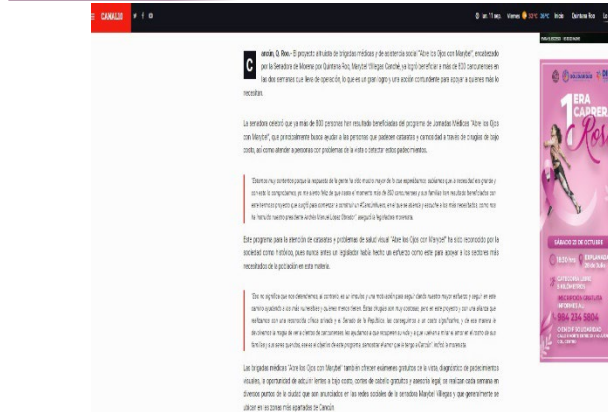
CANCÚN

ancún, Q. Roo.- El proyecto altruista de brigadas médicas y de asistencia social "Abre los Ojos con Marybel", encabezado por la Senadora de Morena por Quintana Roo, Marybel Villegas Canché, ya logró beneficiar a más de 800 cancunenses en las dos semanas que lleva de operación, lo que es un gran logro y una acción contundente para apoyar a quienes más lo necesitan.

La senadora celebró que ya más de 800 personas han resultado beneficiadas del programa de Jornadas Médicas "Abre los Ojos con Marybel", que principalmente busca ayudar a las personas que padecen cataratas o carnosidad a través de cirugías de bajo costo, así como atender a personas con problemas de la vista o detectar estos padecimientos.

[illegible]

Este programa para la atención de cataratas y problemas de salud visual "Abre los Ojos con Marybel" ha sido reconocido por la sociedad como histórico, pues nunca antes un legislador había hecho un esfuerzo como este para apoyar a los sectores más necesitados de la población en esta materia.

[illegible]

Las brigadas médicas "Abre los Ojos con Marybel" también ofrecen exámenes gratuitos de la vista, diagnóstico de padecimientos visuales, la oportunidad de adquirir lentes a bajo costo, cortes de cabello gratuito y asesoría legal, se realizan cada semana en diversos puntos de la ciudad que son anunciados en las redes sociales de la senadora Marybel Villegas y que generalmente se ubican en las zonas más apartadas de Cancún.

1ERA CARRERA Rosa
SÁBADO 22 DE OCTUBRE
984 234 5804